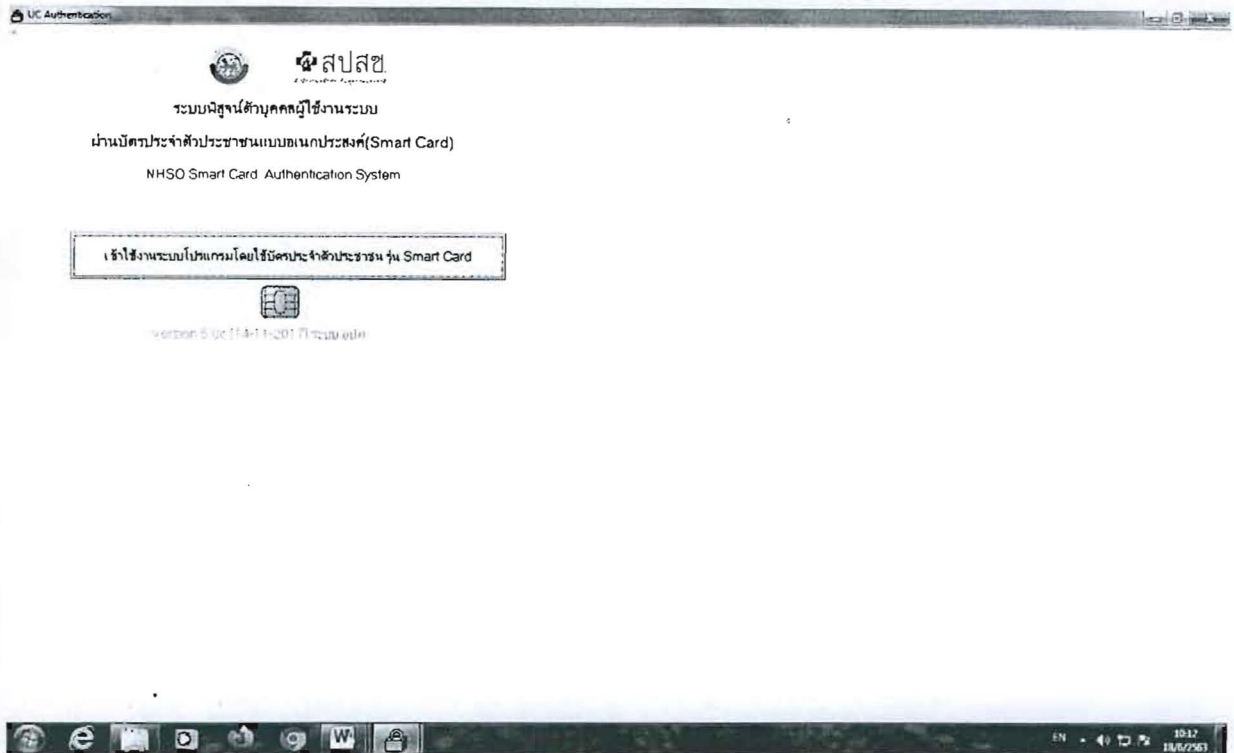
UC Authentication

สปสช.

ระบบพิสูจน์ตัวบุคคลผู้ใช้งานระบบ

ผ่านบัตรประจำตัวประชาชนแบบอเนกประสงค์(Smart Card)

NHSO Smart Card Authentication System

เข้าใช้งานระบบโปรแกรมโดยใช้บัตรประจำตัวประชาชน รุ่น Smart Card

Version 5 Uc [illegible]

EN 10:17 18/6/2563